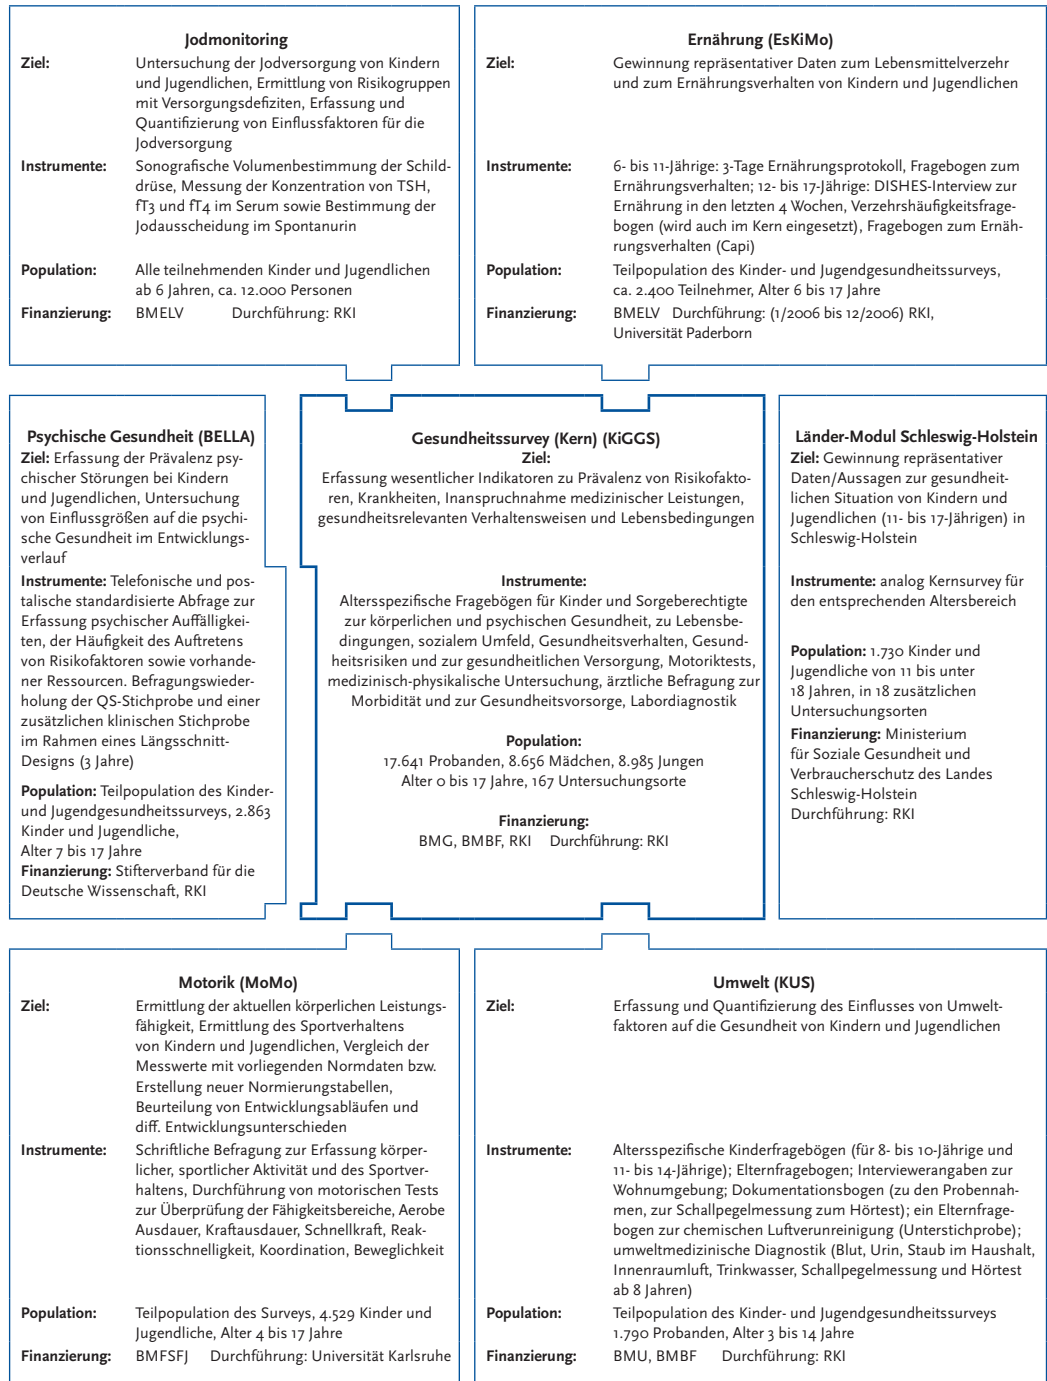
Jodmonitoring
Ziel: Untersuchung der Jodversorgung von Kindern und Jugendlichen, Ermittlung von Risikogruppen mit Versorgungsdefiziten, Erfassung und Quantifizierung von Einflussfaktoren für die Jodversorgung
Instrumente: Sonografische Volumenbestimmung der Schilddrüse, Messung der Konzentration von TSH, $fT_3$ und $fT_4$ im Serum sowie Bestimmung der Jodausscheidung im Spontanurin
Population: Alle teilnehmenden Kinder und Jugendlichen ab 6 Jahren, ca. 12.000 Personen
Finanzierung: BMELV Durchführung: RKI

Ernährung (EsKiMo)
Ziel: Gewinnung repräsentativer Daten zum Lebensmittelverzehr und zum Ernährungsverhalten von Kindern und Jugendlichen
Instrumente: 6- bis 11-Jährige: 3-Tage Ernährungsprotokoll, Fragebogen zum Ernährungsverhalten; 12- bis 17-Jährige: DISHES-Interview zur Ernährung in den letzten 4 Wochen, Verzehrshäufigkeitsfragebogen (wird auch im Kern eingesetzt), Fragebogen zum Ernährungsverhalten (Capi)
Population: Teilpopulation des Kinder- und Jugendgesundheitssurveys, ca. 2.400 Teilnehmer, Alter 6 bis 17 Jahre
Finanzierung: BMELV Durchführung: (1/2006 bis 12/2006) RKI, Universität Paderborn

Psychische Gesundheit (BELLA)
Ziel: Erfassung der Prävalenz psychischer Störungen bei Kindern und Jugendlichen, Untersuchung von Einflussgrößen auf die psychische Gesundheit im Entwicklungsverlauf
Instrumente: Telefonische und postalische standardisierte Abfrage zur Erfassung psychischer Auffälligkeiten, der Häufigkeit des Auftretens von Risikofaktoren sowie vorhandener Ressourcen. Befragungswiederholung der QS-Stichprobe und einer zusätzlichen klinischen Stichprobe im Rahmen eines Längsschnitt-Designs (3 Jahre)
Population: Teilpopulation des Kinder- und Jugendgesundheitssurveys, 2.863 Kinder und Jugendliche, Alter 7 bis 17 Jahre
Finanzierung: Stifterverband für die Deutsche Wissenschaft, RKI

Gesundheitssurvey (Kern) (KiGGS)
Ziel:
Erfassung wesentlicher Indikatoren zu Prävalenz von Risikofaktoren, Krankheiten, Inanspruchnahme medizinischer Leistungen, gesundheitsrelevanten Verhaltensweisen und Lebensbedingungen

Instrumente:
Altersspezifische Fragebögen für Kinder und Sorgeberechtigte zur körperlichen und psychischen Gesundheit, zu Lebensbedingungen, sozialem Umfeld, Gesundheitsverhalten, Gesundheitsrisiken und zur gesundheitlichen Versorgung, Motoriktests, medizinisch-physikalische Untersuchung, ärztliche Befragung zur Morbidität und zur Gesundheitsvorsorge, Labordiagnostik

Population:
17.641 Probanden, 8.656 Mädchen, 8.985 Jungen
Alter 0 bis 17 Jahre, 167 Untersuchungsorte

Finanzierung:
BMG, BMBF, RKI Durchführung: RKI

Länder-Modul Schleswig-Holstein
Ziel: Gewinnung repräsentativer Daten/Aussagen zur gesundheitlichen Situation von Kindern und Jugendlichen (11- bis 17-Jährigen) in Schleswig-Holstein
Instrumente: analog Kernsurvey für den entsprechenden Altersbereich
Population: 1.730 Kinder und Jugendliche von 11 bis unter 18 Jahren, in 18 zusätzlichen Untersuchungsorten
Finanzierung: Ministerium für Soziale Gesundheit und Verbraucherschutz des Landes Schleswig-Holstein
Durchführung: RKI

Motorik (MoMo)
Ziel: Ermittlung der aktuellen körperlichen Leistungsfähigkeit, Ermittlung des Sportverhaltens von Kindern und Jugendlichen, Vergleich der Messwerte mit vorliegenden Normdaten bzw. Erstellung neuer Normierungstabellen, Beurteilung von Entwicklungsabläufen und diff. Entwicklungsunterschieden
Instrumente: Schriftliche Befragung zur Erfassung körperlicher, sportlicher Aktivität und des Sportverhaltens, Durchführung von motorischen Tests zur Überprüfung der Fähigkeitsbereiche, Aerobe Ausdauer, Kraftausdauer, Schnellkraft, Reaktionsschnelligkeit, Koordination, Beweglichkeit
Population: Teilpopulation des Surveys, 4.529 Kinder und Jugendliche, Alter 4 bis 17 Jahre
Finanzierung: BMFSFJ Durchführung: Universität Karlsruhe

Umwelt (KUS)
Ziel: Erfassung und Quantifizierung des Einflusses von Umweltfaktoren auf die Gesundheit von Kindern und Jugendlichen
Instrumente: Altersspezifische Kinderfragebögen (für 8- bis 10-Jährige und 11- bis 14-Jährige); Elternfragebogen; Interviewerangaben zur Wohnumgebung; Dokumentationsbogen (zu den Probennahmen, zur Schallpegelmessung zum Hörtest); ein Elternfragebogen zur chemischen Luftverunreinigung (Unterstichprobe); umweltmedizinische Diagnostik (Blut, Urin, Staub im Haushalt, Innenraumluft, Trinkwasser, Schallpegelmessung und Hörtest ab 8 Jahren)
Population: Teilpopulation des Kinder- und Jugendgesundheitssurveys 1.790 Probanden, Alter 3 bis 14 Jahre
Finanzierung: BMU, BMBF Durchführung: RKI